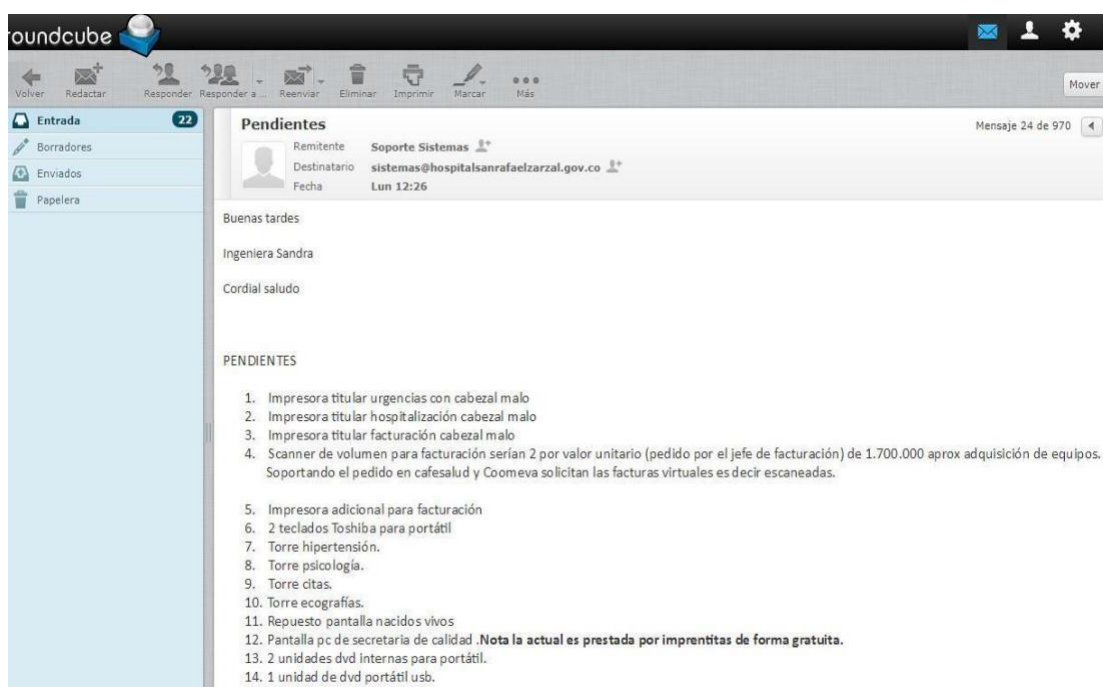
oundcube

Volver Redactar Responder Responder a ... Reenviar Eliminar Imprimir Marcar Más

Mover

Entrada 22
Borradores
Enviados
Papelera

**Pendientes**

Mensaje 24 de 970

Remitente Soporte Sistemas
Destinatario sistemas@hospitalsanrafaelzarzal.gov.co
Fecha Lun 12:26

Buenas tardes

Ingeniera Sandra

Cordial saludo

PENDIENTES

1. Impresora titular urgencias con cabezal malo
2. Impresora titular hospitalización cabezal malo
3. Impresora titular facturación cabezal malo
4. Scanner de volumen para facturación serían 2 por valor unitario (pedido por el jefe de facturación) de 1.700.000 aprox adquisición de equipos. Soportando el pedido en cafesalud y Coomeva solicitan las facturas virtuales es decir escaneadas.

5. Impresora adicional para facturación
6. 2 teclados Toshiba para portátil
7. Torre hipertensión.
8. Torre psicología.
9. Torre citas.
10. Torre ecografías.
11. Repuesto pantalla nacidos vivos
12. Pantalla pc de secretaria de calidad .**Nota la actual es prestada por imprentitas de forma gratuita.**
13. 2 unidades dvd internas para portátil.
14. 1 unidad de dvd portátil usb.